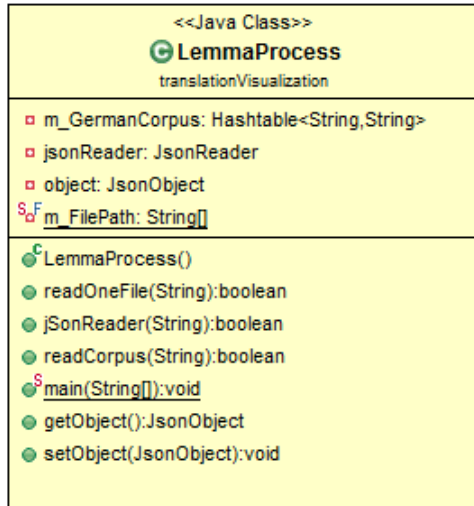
<<Java Class>>
LemmaProcess
translationVisualization

m_GermanCorpus: Hashtable<String,String>
jsonReader: JsonReader
object: JsonObject
m_FilePath: String[]

LemmaProcess()
readOneFile(String):boolean
jSonReader(String):boolean
readCorpus(String):boolean
main(String[]):void
getObject():JsonObject
setObject(JsonObject):void